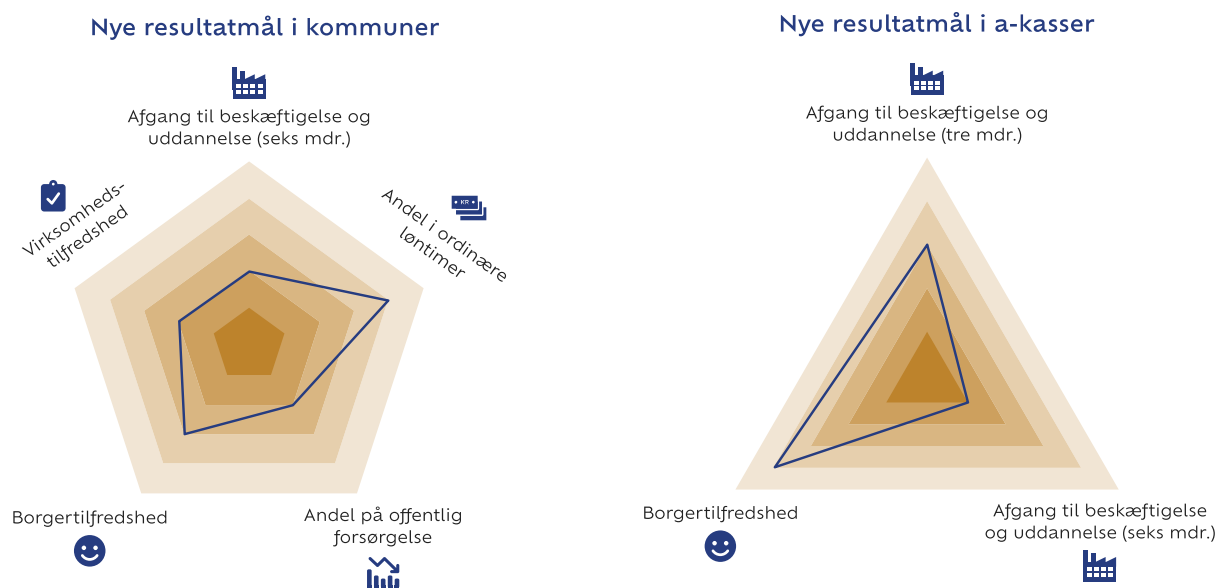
Nye resultatmål i kommuner

Afgang til beskæftigelse og uddannelse (seks mdr.)

Virksomhedstilfredshed

Andel i ordinære løntimer

KR

Borgertilfredshed

Andel på offentlig forsørgelse

Nye resultatmål i a-kasser

Afgang til beskæftigelse og uddannelse (tre mdr.)

Borgertilfredshed

Afgang til beskæftigelse og uddannelse (seks mdr.)